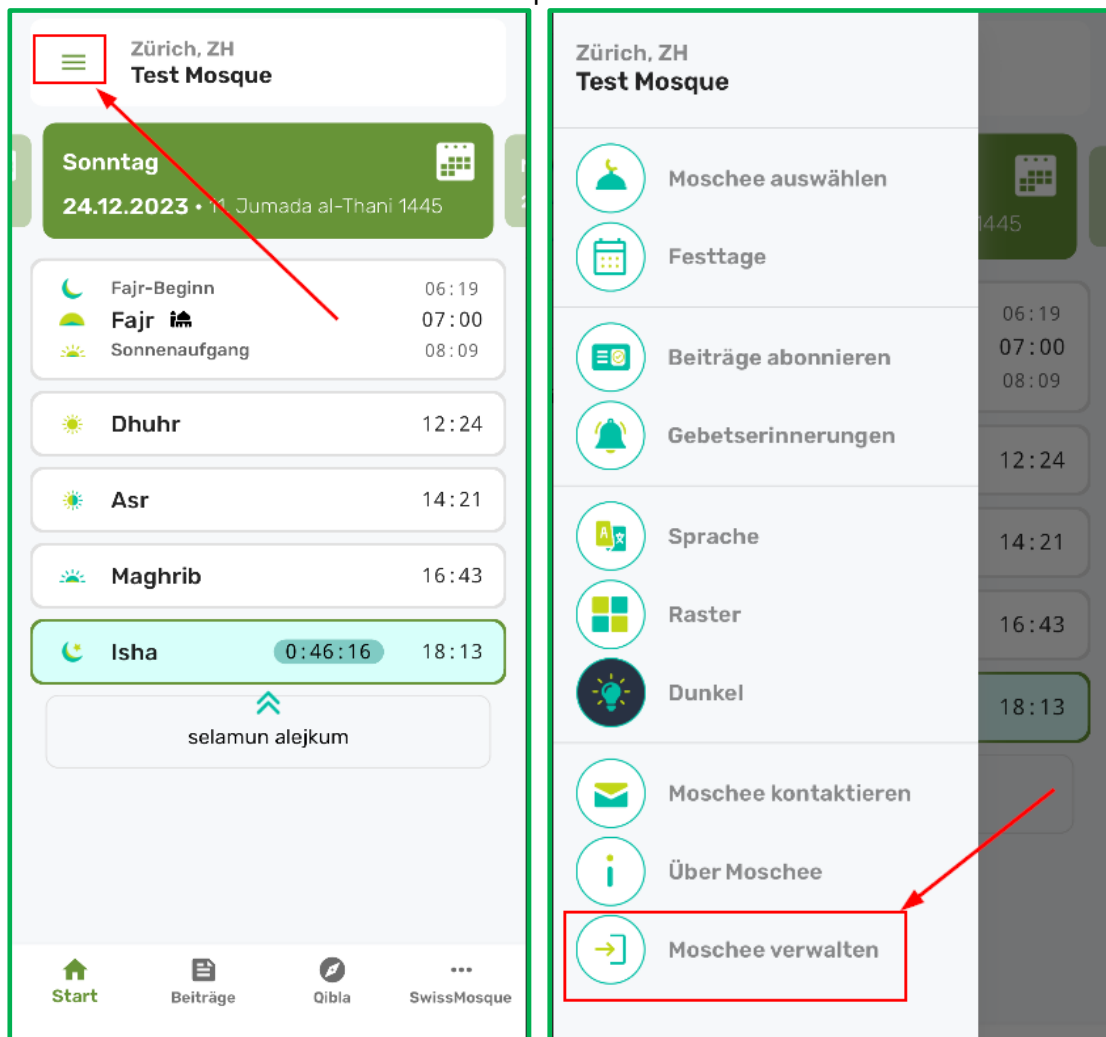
Zürich, ZH
Test Mosque

Sonntag
24.12.2023 • 11. Jumada al-Thani 1445

Fajr-Beginn 06:19
Fajr 07:00
Sonnenaufgang 08:09

Dhuhr 12:24

Asr 14:21

Maghrib 16:43

Isha 0:46:16 18:13

selamun alejkum

Start
Beiträge
Qibla
SwissMosque

Zürich, ZH
Test Mosque

Moschee auswählen
Festtage

Beiträge abonnieren
Gebetserinnerungen

Sprache
Raster
Dunkel

Moschee kontaktieren
Über Moschee
Moschee verwalten

1445
06:19
07:00
08:09
12:24
14:21
16:43
18:13